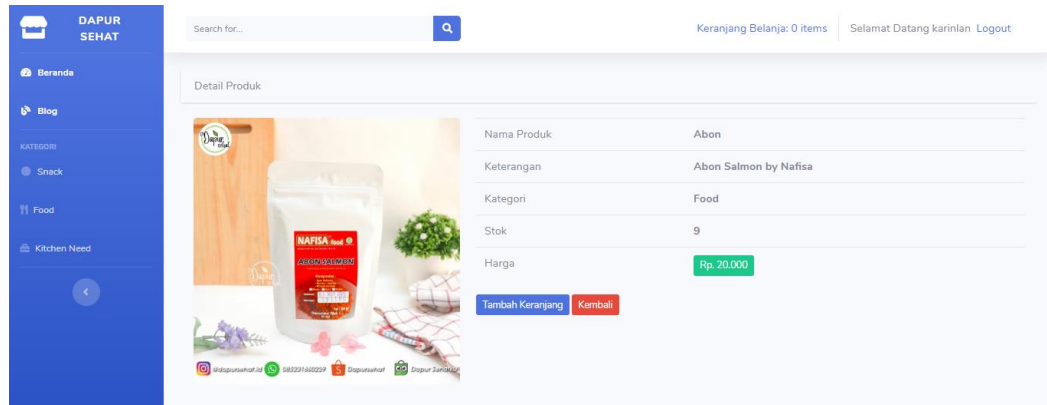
DAPUR SEHAT

Beranda

Blog

KATEGORI

Snack

Food

Kitchen Need

Search for...

Keranjang Belanja: 0 items

Selamat Datang karinlan Logout

Detail Produk

Dapur Sehat

NAFISA food

ABON SALMON

@dapursehat.id 08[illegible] Dapursehat Dapur Sehat

| | |
|---|---|
| Nama Produk | Abon |
| Keterangan | Abon Salmon by Nafisa |
| Kategori | Food |
| Stok | 9 |
| Harga | Rp. 20.000 |

Tambah Keranjang Kembali